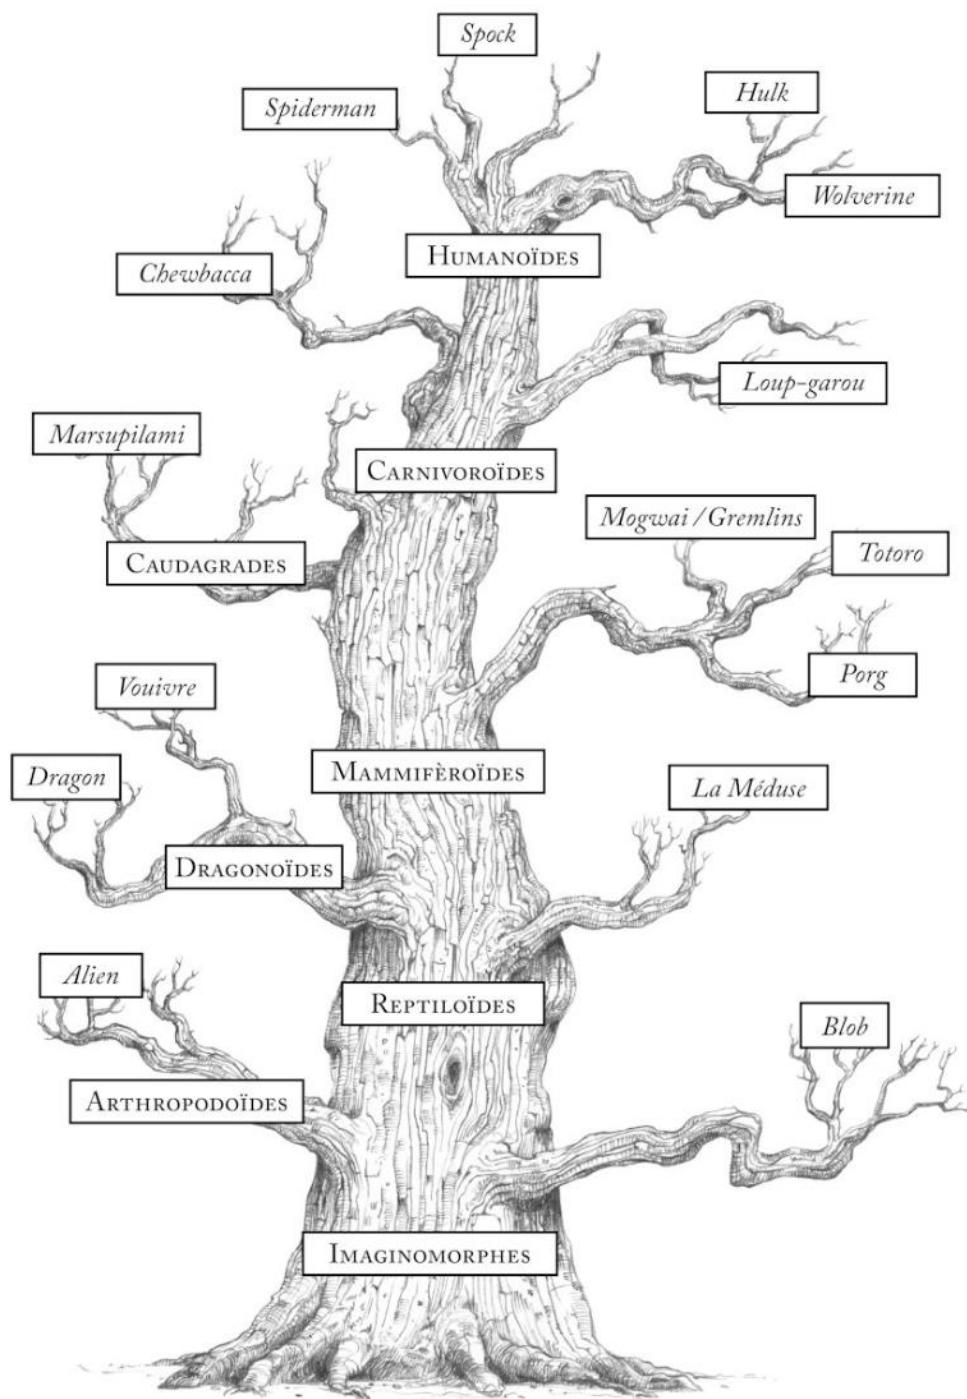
Spock
Spiderman
Hulk
Wolverine
Humanoïdes
Chewbacca
Loup-garou
Marsupilami
Carnivoroïdes
Mogwai / Gremlins
Totoro
Caudagrades
Porg
Vouivre
Mammifèroïdes
Dragon
La Méduse
Dragonoïdes
Alien
Reptiloïdes
Blob
Arthropodoïdes
Imaginomorphes